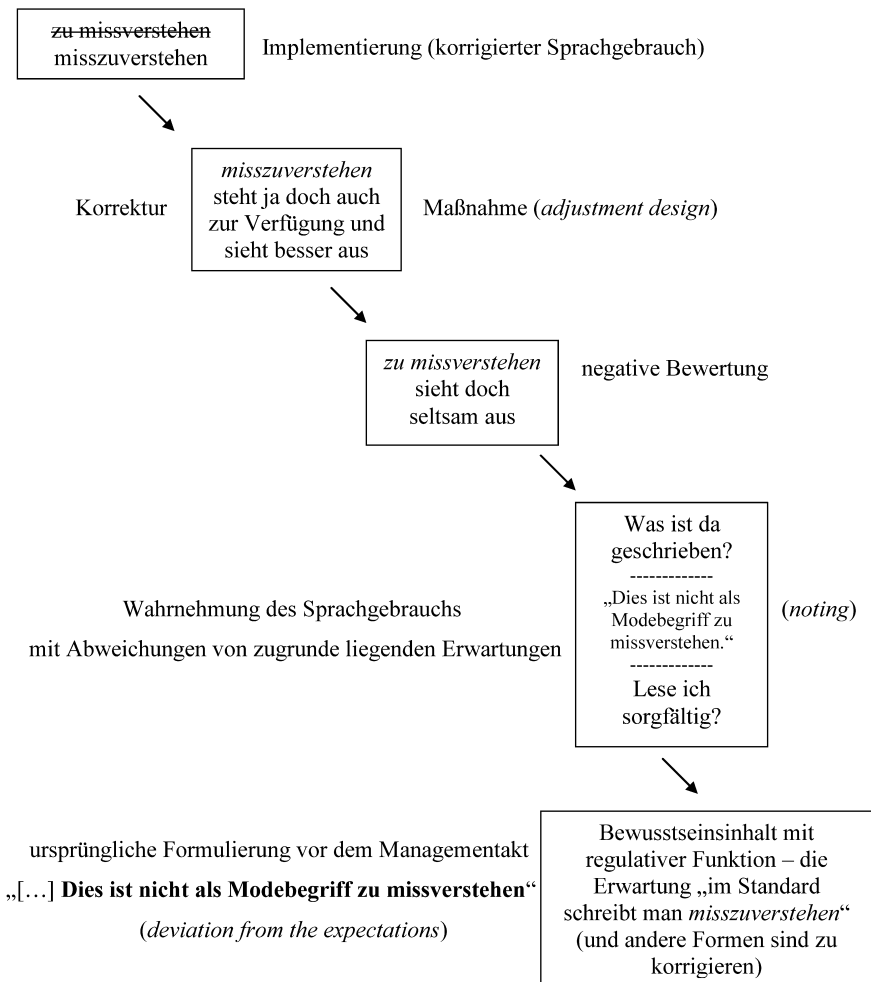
~~zu missverstehen~~
misszuverstehen

Implementierung (korrigierter Sprachgebrauch)

Korrektur

*misszuverstehen* steht ja doch auch zur Verfügung und sieht besser aus

Maßnahme (*adjustment design*)

*zu missverstehen* sieht doch seltsam aus

negative Bewertung

Wahrnehmung des Sprachgebrauchs mit Abweichungen von zugrunde liegenden Erwartungen

Was ist da geschrieben?
-------------
„Dies ist nicht als Modebegriff zu missverstehen."
-------------
Lese ich sorgfältig?

(*noting*)

ursprüngliche Formulierung vor dem Managementakt
„[…] **Dies ist nicht als Modebegriff zu missverstehen**"
(*deviation from the expectations*)

Bewusstseinsinhalt mit regulativer Funktion – die Erwartung „im Standard schreibt man *misszuverstehen*" (und andere Formen sind zu korrigieren)